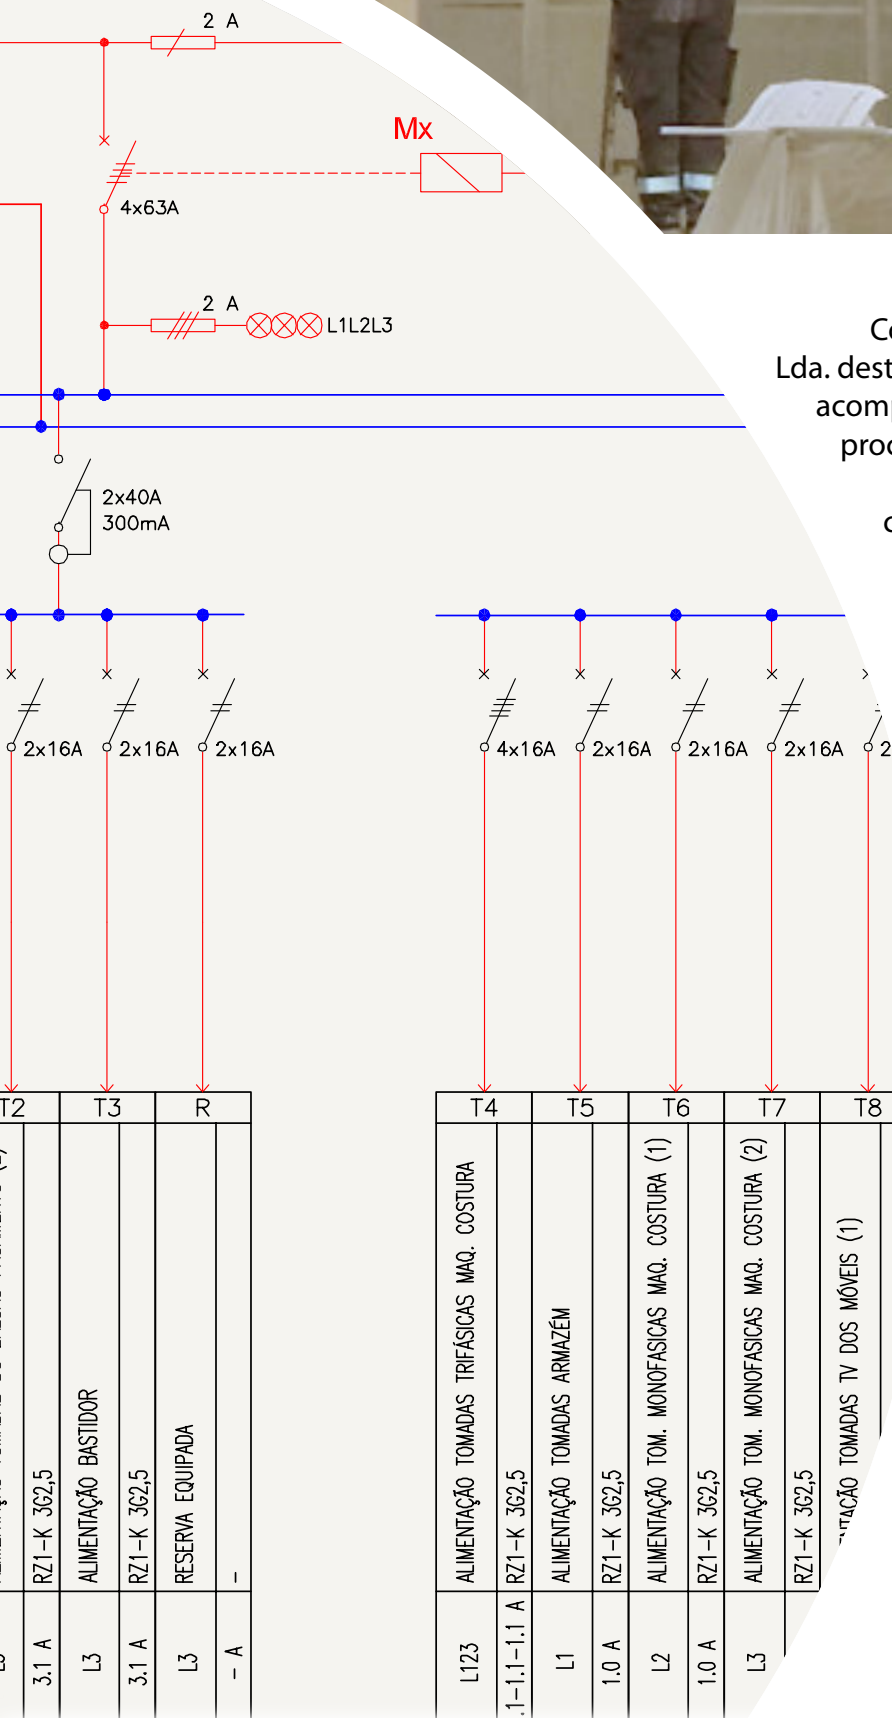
2 A

Mx

4x63A

2 A

L1L2L3

Co
Lda. dest
acomp
proc
c

2x40A
300mA

2x16A
2x16A
2x16A
4x16A
2x16A
2x16A
2x16A
2

| T2 | T3 | R | T4 | T5 | T6 | T7 | T8 |
|---|---|---|---|---|---|---|---|
| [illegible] | ALIMENTAÇÃO BASTIDOR | RESERVA EQUIPADA | ALIMENTAÇÃO TOMADAS TRIFÁSICAS MAQ. COSTURA | ALIMENTAÇÃO TOMADAS ARMAZÉM | ALIMENTAÇÃO TOM. MONOFASICAS MAQ. COSTURA (1) | ALIMENTAÇÃO TOM. MONOFASICAS MAQ. COSTURA (2) | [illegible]TAÇÃO TOMADAS TV DOS MÓVEIS (1) |
| RZ1-K 3G2,5 | RZ1-K 3G2,5 | - | RZ1-K 3G2,5 | RZ1-K 3G2,5 | RZ1-K 3G2,5 | RZ1-K 3G2,5 | |
| L3 | L3 | L3 | L123 | L1 | L2 | L3 | |
| 3.1 A | 3.1 A | - A | .1-1.1-1.1 A | 1.0 A | 1.0 A | | |